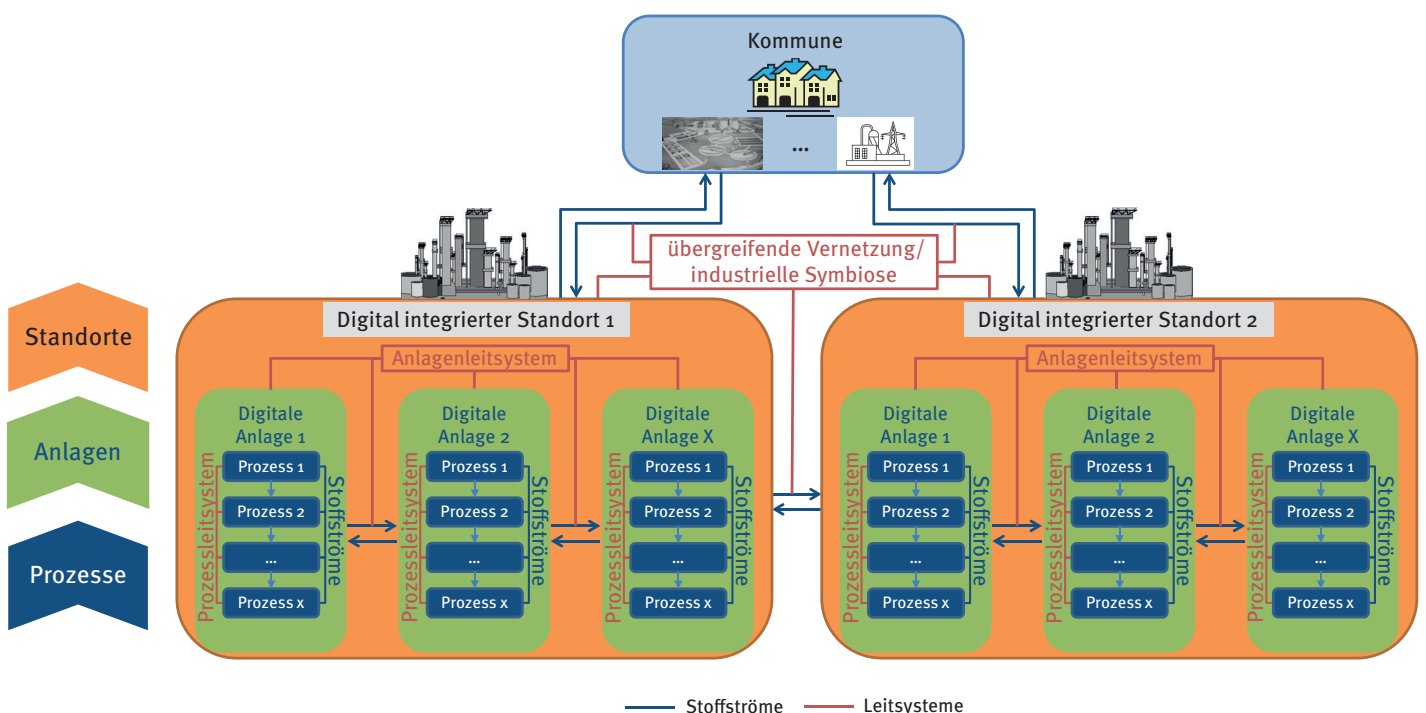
Kommune

...

übergreifende Vernetzung/ industrielle Symbiose

Standorte

Anlagen

Prozesse

Digital integrierter Standort 1

Anlagenleitsystem

Digitale Anlage 1

Prozessleitsystem

Prozess 1

Prozess 2

...

Prozess x

Stoffströme

Digitale Anlage 2

Prozessleitsystem

Prozess 1

Prozess 2

...

Prozess x

Stoffströme

Digitale Anlage X

Prozessleitsystem

Prozess 1

Prozess 2

...

Prozess x

Stoffströme

Digital integrierter Standort 2

Anlagenleitsystem

Digitale Anlage 1

Prozessleitsystem

Prozess 1

Prozess 2

...

Prozess x

Stoffströme

Digitale Anlage 2

Prozessleitsystem

Prozess 1

Prozess 2

...

Prozess x

Stoffströme

Digitale Anlage X

Prozessleitsystem

Prozess 1

Prozess 2

...

Prozess x

Stoffströme

Stoffströme
Leitsysteme